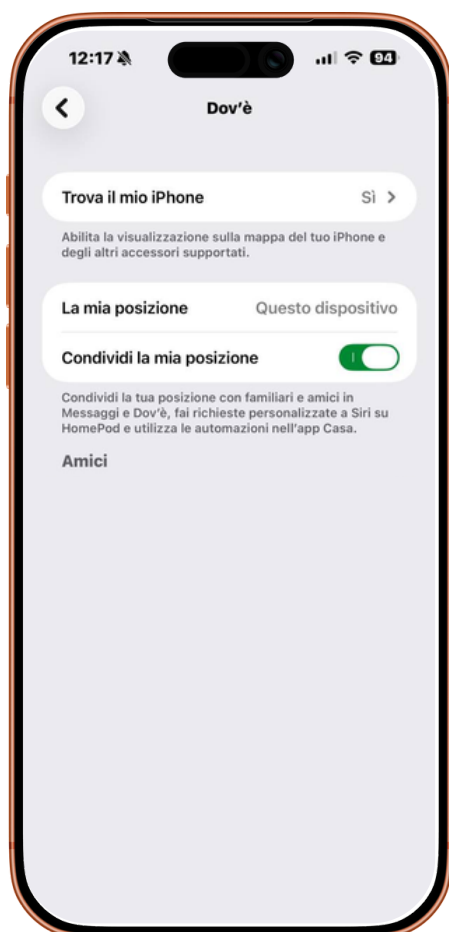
12:17

94

Dov'è

Trova il mio iPhone

Sì >

Abilita la visualizzazione sulla mappa del tuo iPhone e degli altri accessori supportati.

La mia posizione

Questo dispositivo

Condividi la mia posizione

Condividi la tua posizione con familiari e amici in Messaggi e Dov'è, fai richieste personalizzate a Siri su HomePod e utilizza le automazioni nell'app Casa.

Amici